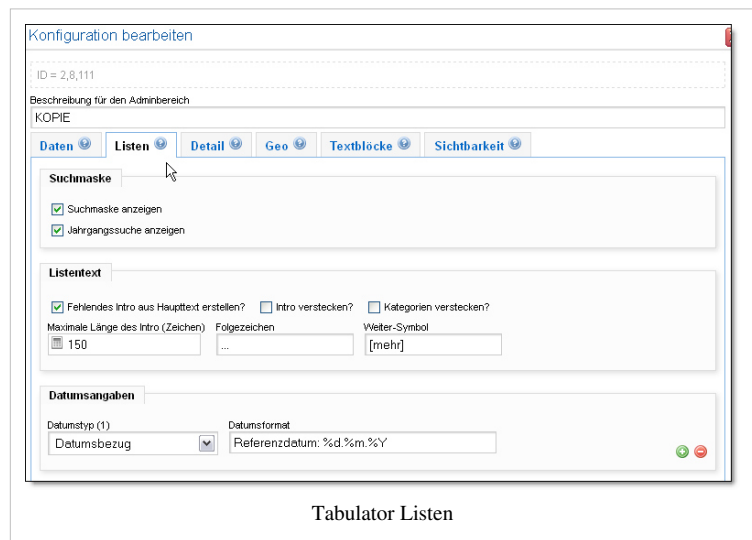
Konfiguration bearbeiten

ID = 2,8,111

Beschreibung für den Adminbereich

KOPIE

Daten | Listen | Detail | Geo | Textblöcke | Sichtbarkeit

Suchmaske

Suchmaske anzeigen

Jahrgangssuche anzeigen

Listentext

Fehlendes Intro aus Haupttext erstellen?  Intro verstecken?  Kategorien verstecken?

Maximale Länge des Intro (Zeichen)  Folgezeichen  Weiter-Symbol

150  ...  [mehr]

Datumsangaben

Datumstyp (1)  Datumsformat

Datumsbezug  Referenzdatum: %d.%m.%Y

Tabulator Listen